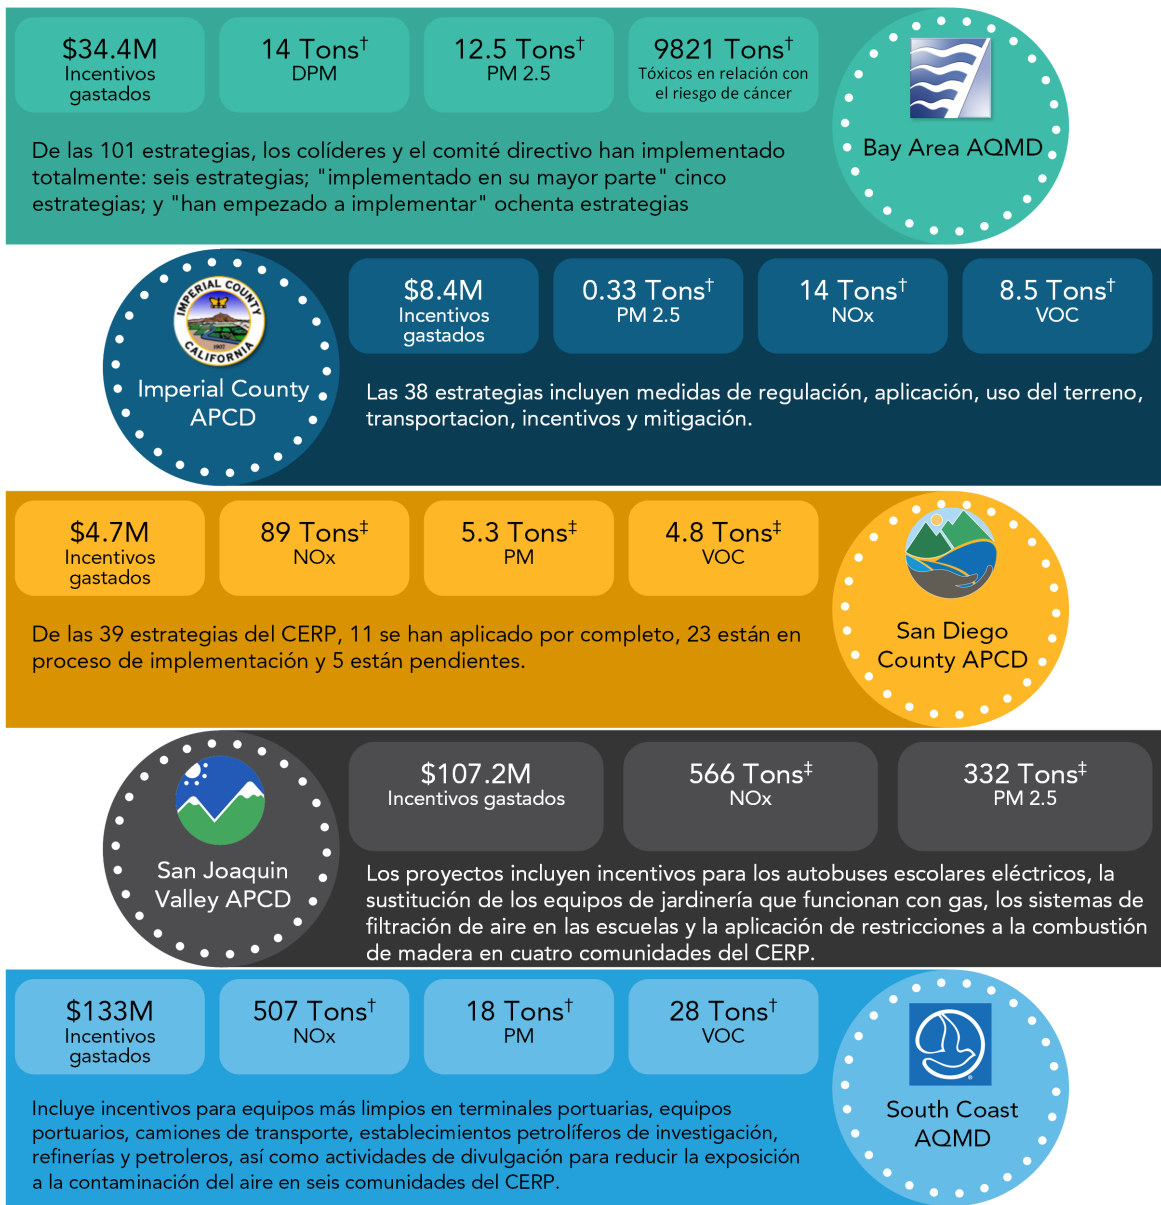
$34.4M
Incentivos gastados

14 Tons$^{\dagger}$
DPM

12.5 Tons$^{\dagger}$
PM 2.5

9821 Tons$^{\dagger}$
Tóxicos en relación con el riesgo de cáncer

De las 101 estrategias, los colíderes y el comité directivo han implementado totalmente: seis estrategias; "implementado en su mayor parte" cinco estrategias; y "han empezado a implementar" ochenta estrategias

Bay Area AQMD

IMPERIAL COUNTY CALIFORNIA 1907

Imperial County APCD

$8.4M
Incentivos gastados

0.33 Tons$^{\dagger}$
PM 2.5

14 Tons$^{\dagger}$
NOx

8.5 Tons$^{\dagger}$
VOC

Las 38 estrategias incluyen medidas de regulación, aplicación, uso del terreno, transportacion, incentivos y mitigación.

$4.7M
Incentivos gastados

89 Tons$^{\ddagger}$
NOx

5.3 Tons$^{\ddagger}$
PM

4.8 Tons$^{\ddagger}$
VOC

De las 39 estrategias del CERP, 11 se han aplicado por completo, 23 están en proceso de implementación y 5 están pendientes.

San Diego County APCD

San Joaquin Valley APCD

$107.2M
Incentivos gastados

566 Tons$^{\ddagger}$
NOx

332 Tons$^{\ddagger}$
PM 2.5

Los proyectos incluyen incentivos para los autobuses escolares eléctricos, la sustitución de los equipos de jardinería que funcionan con gas, los sistemas de filtración de aire en las escuelas y la aplicación de restricciones a la combustión de madera en cuatro comunidades del CERP.

$133M
Incentivos gastados

507 Tons$^{\dagger}$
NOx

18 Tons$^{\dagger}$
PM

28 Tons$^{\dagger}$
VOC

Incluye incentivos para equipos más limpios en terminales portuarias, equipos portuarios, camiones de transporte, establecimientos petrolíferos de investigación, refinerías y petroleros, así como actividades de divulgación para reducir la exposición a la contaminación del aire en seis comunidades del CERP.

South Coast AQMD